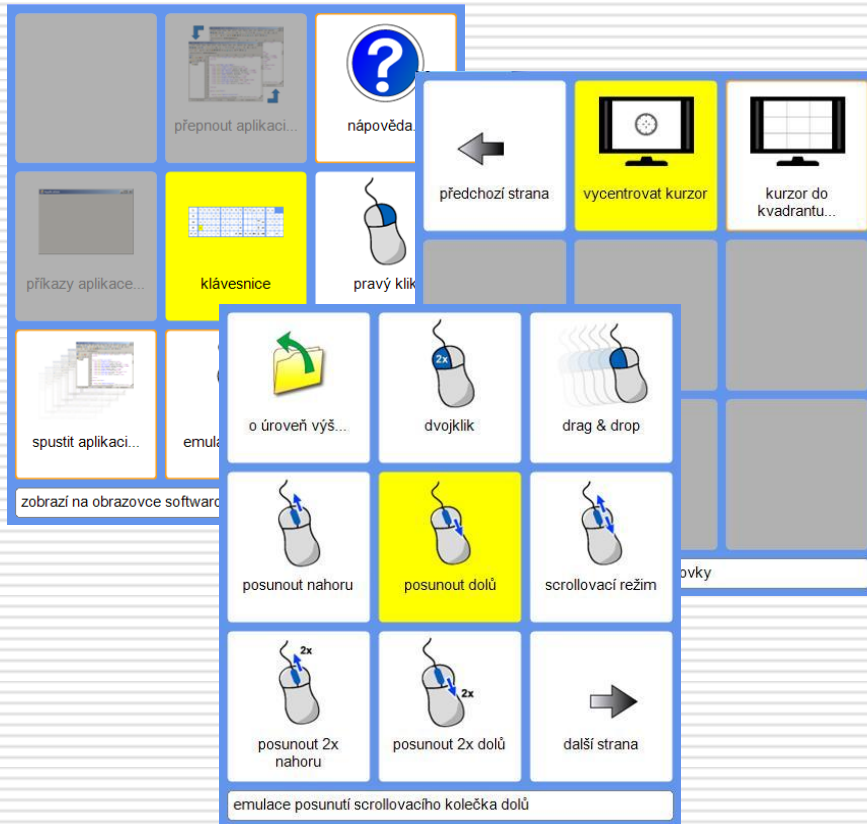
přepnout aplikaci...

nápověda...

příkazy aplikace...

klávesnice

pravý klik

spustit aplikaci...

emula

zobrazí na obrazovce softwaro

předchozí strana

vycentrovat kurzor

kurzor do kvadrantu...

ovky

o úroveň výš...

2x

dvojklik

drag & drop

posunout nahoru

posunout dolů

scrollovací režim

2x

posunout 2x nahoru

2x

posunout 2x dolů

další strana

emulace posunutí scrollovacího kolečka dolů